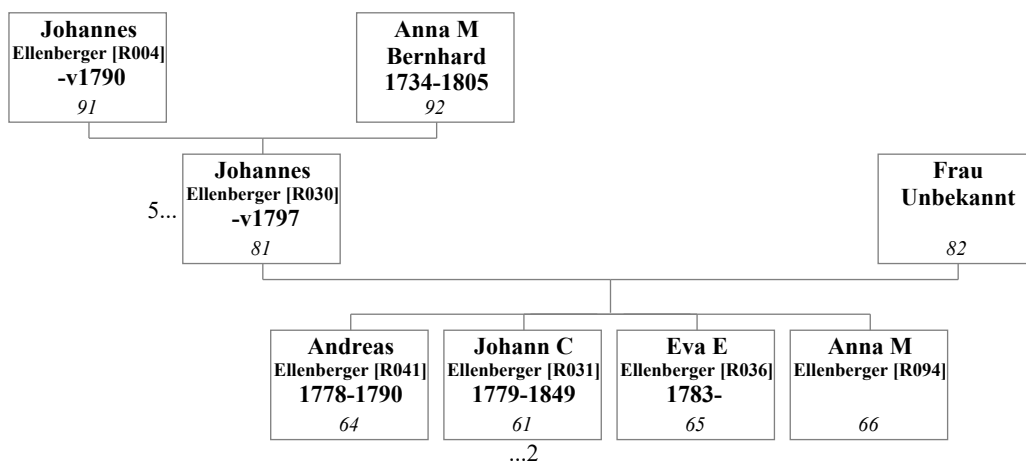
Johannes
Ellenberger [R004]
-v1790
91

Anna M
Bernhard
1734-1805
92

5...

Johannes
Ellenberger [R030]
-v1797
81

Frau
Unbekannt
82

Andreas
Ellenberger [R041]
1778-1790
64

Johann C
Ellenberger [R031]
1779-1849
61

...2

Eva E
Ellenberger [R036]
1783-
65

Anna M
Ellenberger [R094]
66